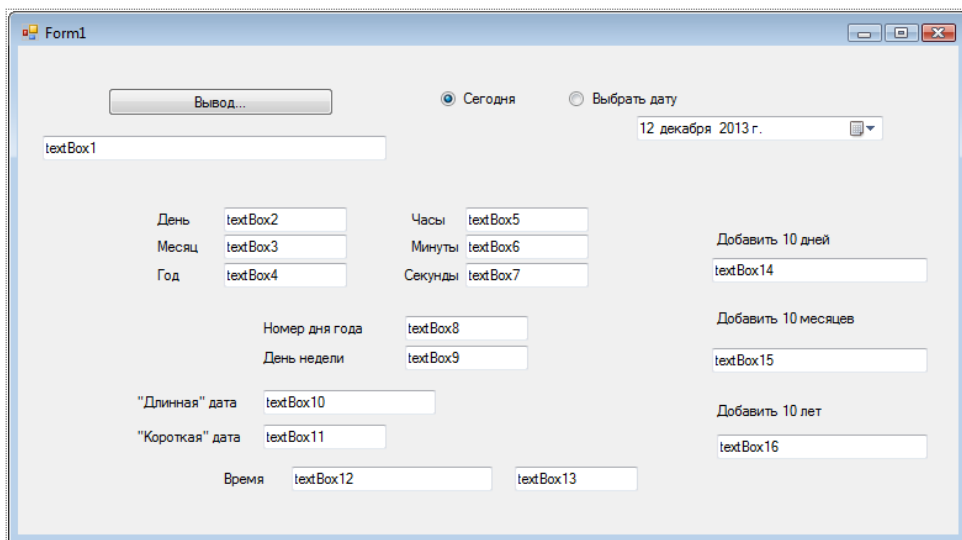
Form1

Вывод...

Сегодня

Выбрать дату

12 декабря 2013 г.

textBox1

День textBox2

Месяц textBox3

Год textBox4

Часы textBox5

Минуты textBox6

Секунды textBox7

Добавить 10 дней

textBox14

Номер дня года textBox8

День недели textBox9

Добавить 10 месяцев

textBox15

"Длинная" дата textBox10

"Короткая" дата textBox11

Добавить 10 лет

textBox16

Время textBox12 textBox13